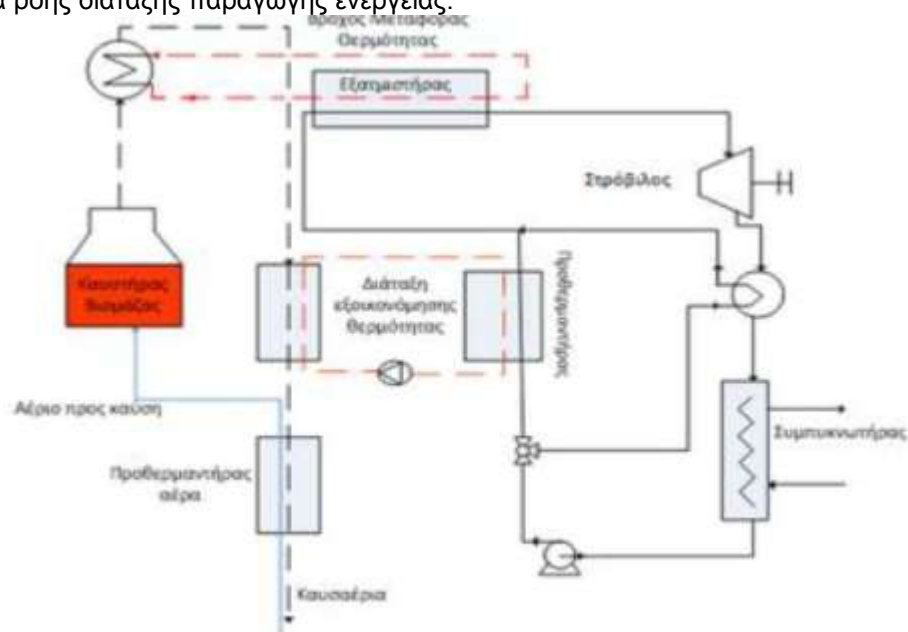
α ροής διάταξης παραγωγής ενέργειας.

Βρόχος Μεταφοράς Θερμότητας

Εξατμιστήρας

Στρόβιλος

Καυστήρας Βιομάζας

Διάταξη εξοικονόμησης θερμότητας

Προθερμαντήρας

Αέριο προς καύση

Συμπυκνωτήρας

Προθερμαντήρας αέρα

Καυσαέρια